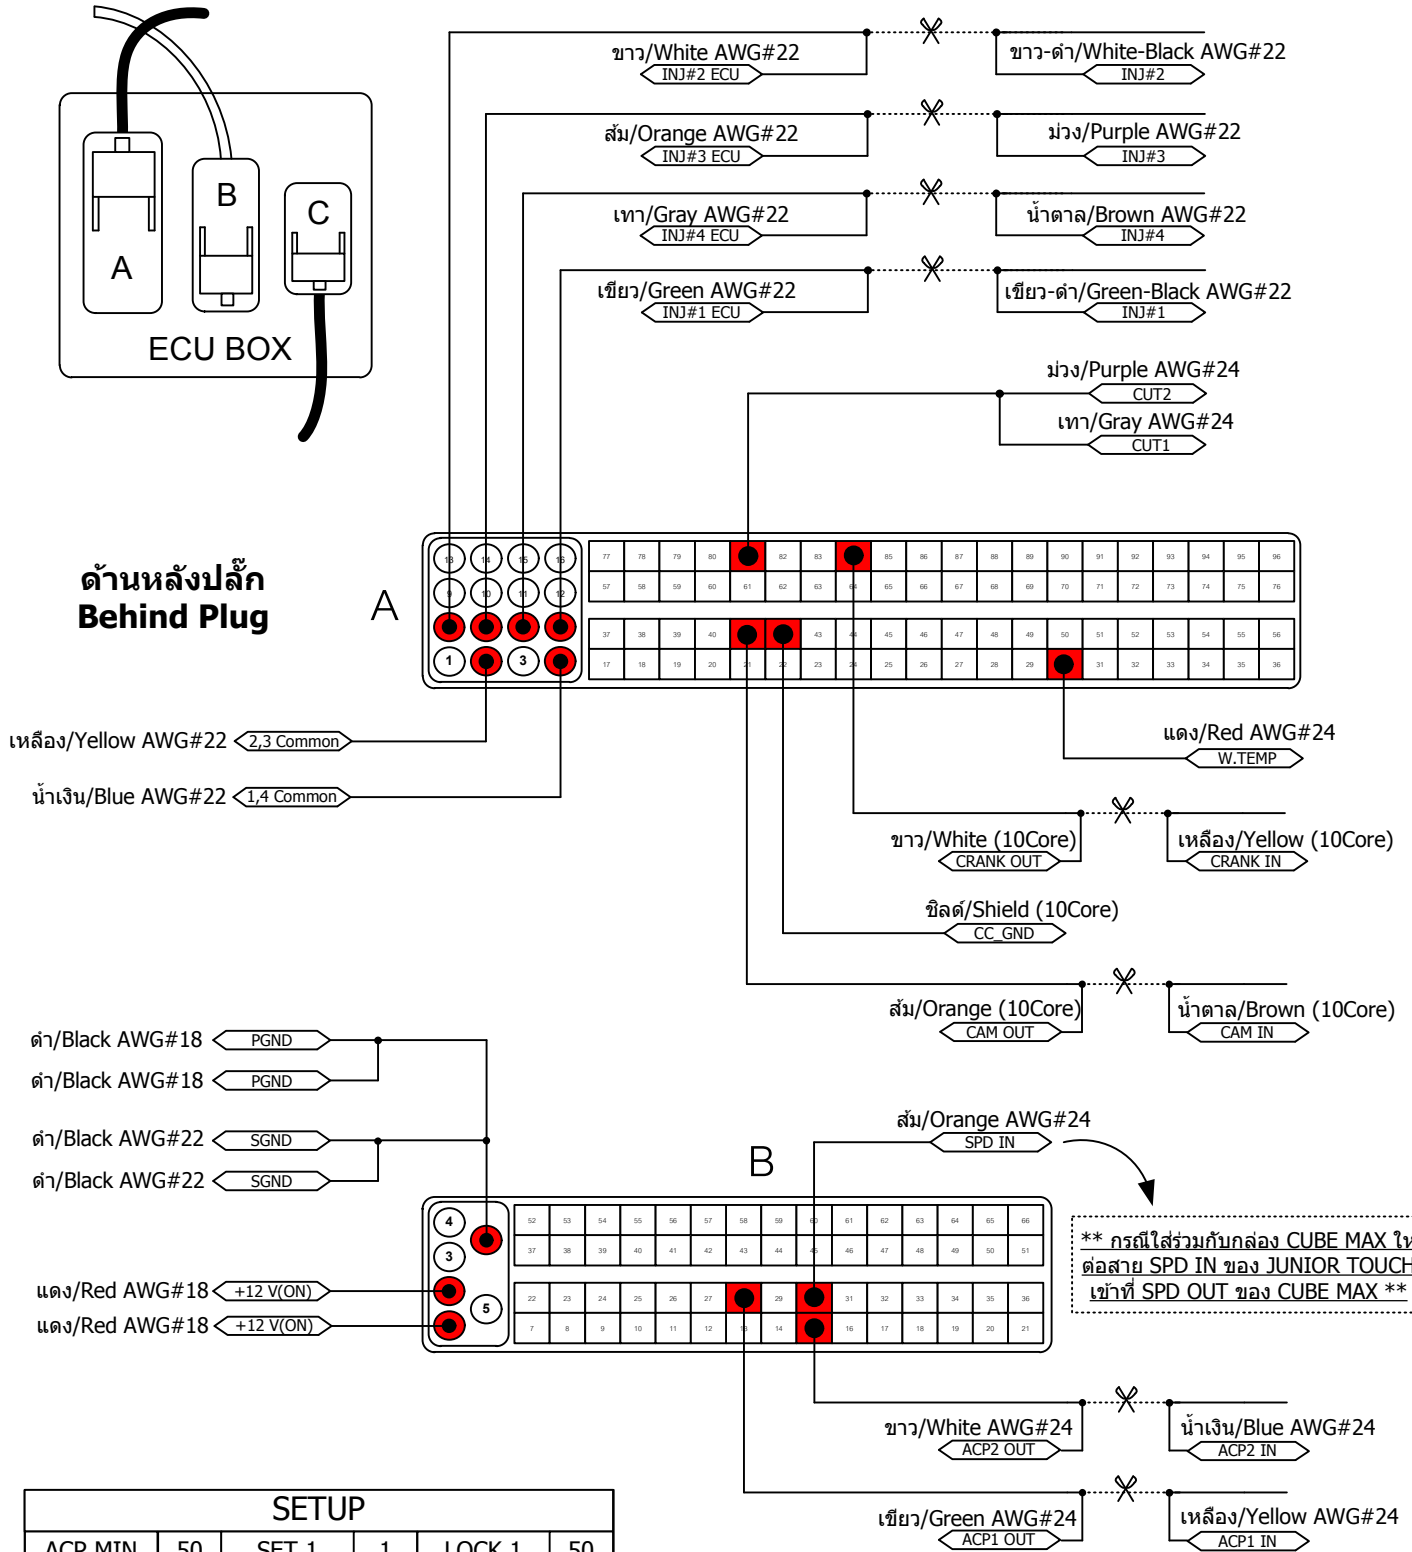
B

A

C

ECU BOX

ขาว/White AWG#22
INJ#2 ECU

ขาว-ดำ/White-Black AWG#22
INJ#2

ส้ม/Orange AWG#22
INJ#3 ECU

ม่วง/Purple AWG#22
INJ#3

เทา/Gray AWG#22
INJ#4 ECU

น้ำตาล/Brown AWG#22
INJ#4

เขียว/Green AWG#22
INJ#1 ECU

เขียว-ดำ/Green-Black AWG#22
INJ#1

ม่วง/Purple AWG#24
CUT2

เทา/Gray AWG#24
CUT1

ด้านหลังปลั๊ก
Behind Plug

A

13 14 15 16
9 10 11 12
1 3

77 78 79 80 81 82 83 84 85 86 87 88 89 90 91 92 93 94 95 96
57 58 59 60 61 62 63 64 65 66 67 68 69 70 71 72 73 74 75 76
37 38 39 40 41 42 43 44 45 46 47 48 49 50 51 52 53 54 55 56
17 18 19 20 21 22 23 24 25 26 27 28 29 30 31 32 33 34 35 36

เหลือง/Yellow AWG#22
2,3 Common

น้ำเงิน/Blue AWG#22
1,4 Common

แดง/Red AWG#24
W.TEMP

ขาว/White (10Core)
CRANK OUT

เหลือง/Yellow (10Core)
CRANK IN

ชิลด์/Shield (10Core)
CC_GND

ส้ม/Orange (10Core)
CAM OUT

น้ำตาล/Brown (10Core)
CAM IN

ดำ/Black AWG#18
PGND

ดำ/Black AWG#18
PGND

ดำ/Black AWG#22
SGND

ดำ/Black AWG#22
SGND

ส้ม/Orange AWG#24
SPD IN

B

4 3 5

52 53 54 55 56 57 58 59 60 61 62 63 64 65 66
37 38 39 40 41 42 43 44 45 46 47 48 49 50 51
22 23 24 25 26 27 28 29 30 31 32 33 34 35 36
7 8 9 10 11 12 13 14 15 16 17 18 19 20 21

** กรณีใส่ร่วมกับกล่อง CUBE MAX ให
ต่อสาย SPD IN ของ JUNIOR TOUCH
เข้าที่ SPD OUT ของ CUBE MAX **

แดง/Red AWG#18
+12 V(ON)

แดง/Red AWG#18
+12 V(ON)

ขาว/White AWG#24
ACP2 OUT

น้ำเงิน/Blue AWG#24
ACP2 IN

เขียว/Green AWG#24
ACP1 OUT

เหลือง/Yellow AWG#24
ACP1 IN

SETUP

| ACP MIN | 50 | SET 1 | 1 | LOCK 1 | 50 |